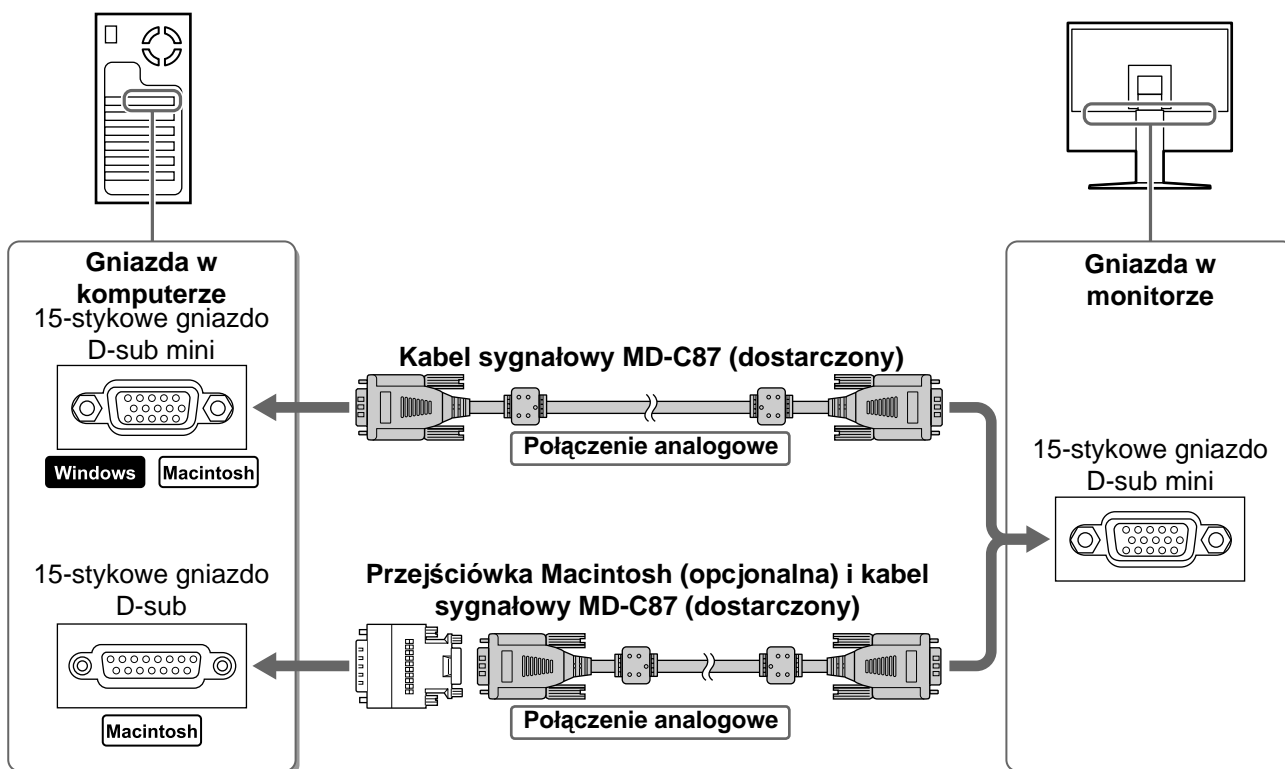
Gniazda w komputerze

15-stykowe gniazdo D-sub mini

Windows Macintosh

15-stykowe gniazdo D-sub

Macintosh

Kabel sygnałowy MD-C87 (dostarczony)

Połączenie analogowe

Przejściówka Macintosh (opcjonalna) i kabel sygnałowy MD-C87 (dostarczony)

Połączenie analogowe

Gniazda w monitorze

15-stykowe gniazdo D-sub mini